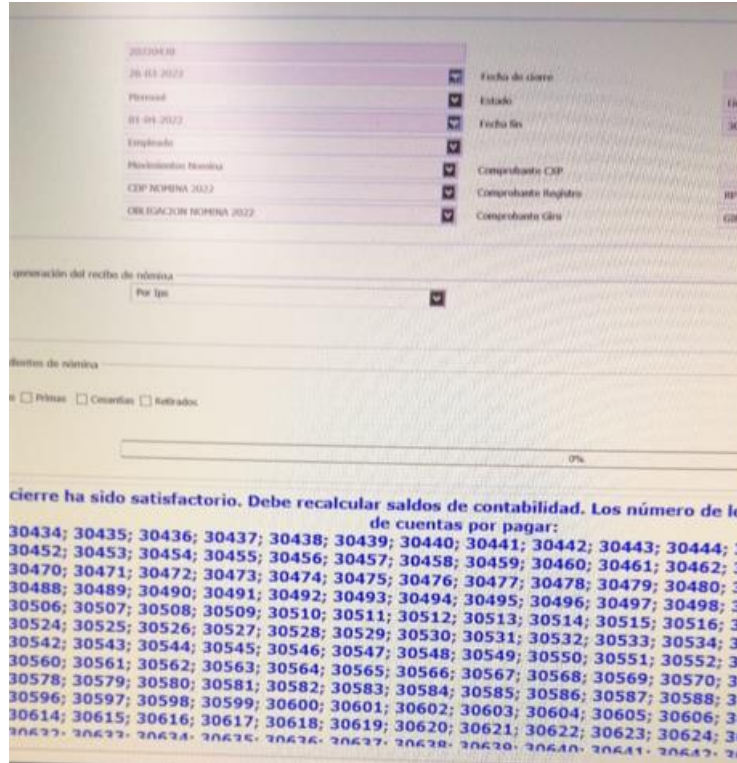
2023041
20-03-2023
Mensual
01-04-2022
Empleado
Movimientos Nomina
CDP NOMINA 2022
OBLIGACION NOMINA 2022

Fecha de cierre
Estado
Fecha fin
Comprobante CXP
Comprobante Registro
Comprobante Giro

generación del recibo de nómina
Por tipo

dientes de nómina
Primas Cesantías Retirados

0%

cierre ha sido satisfactorio. Debe recalcular saldos de contabilidad. Los número de l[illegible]
de cuentas por pagar:
30434; 30435; 30436; 30437; 30438; 30439; 30440; 30441; 30442; 30443; 30444; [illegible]
30452; 30453; 30454; 30455; 30456; 30457; 30458; 30459; 30460; 30461; 30462; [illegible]
30470; 30471; 30472; 30473; 30474; 30475; 30476; 30477; 30478; 30479; 30480; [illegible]
30488; 30489; 30490; 30491; 30492; 30493; 30494; 30495; 30496; 30497; 30498; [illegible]
30506; 30507; 30508; 30509; 30510; 30511; 30512; 30513; 30514; 30515; 30516; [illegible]
30524; 30525; 30526; 30527; 30528; 30529; 30530; 30531; 30532; 30533; 30534; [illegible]
30542; 30543; 30544; 30545; 30546; 30547; 30548; 30549; 30550; 30551; 30552; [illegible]
30560; 30561; 30562; 30563; 30564; 30565; 30566; 30567; 30568; 30569; 30570; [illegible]
30578; 30579; 30580; 30581; 30582; 30583; 30584; 30585; 30586; 30587; 30588; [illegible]
30596; 30597; 30598; 30599; 30600; 30601; 30602; 30603; 30604; 30605; 30606; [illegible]
30614; 30615; 30616; 30617; 30618; 30619; 30620; 30621; 30622; 30623; 30624; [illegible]
30632; 30633; 30634; 30635; 30636; 30637; 30638; 30639; 30640; 30641; 30642; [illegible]